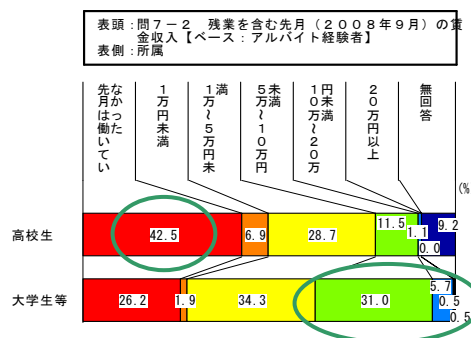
表頭：問７－２　残業を含む先月（２００８年９月）の賃金収入【ベース：アルバイト経験者】
表側：所属

先月は働いていなかった
１万円未満
１万～５万円未満
５万～１０万円未満
１０万～２０万円未満
２０万円以上
無回答

(%

高校生
42.5
6.9
28.7
11.5
1.1
0.0
9.2

大学生等
26.2
1.9
34.3
31.0
5.7
0.5
0.5